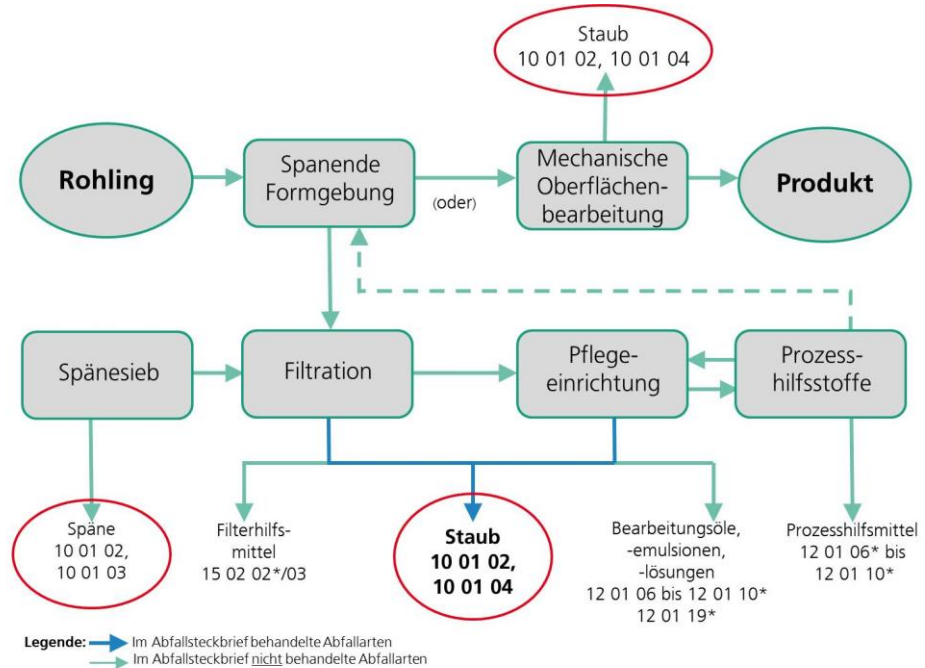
Staub
10 01 02, 10 01 04

Rohling

Spanende Formgebung

(oder)

Mechanische Oberflächenbearbeitung

Produkt

Spänesieb

Filtration

Pflegeeinrichtung

Prozesshilfsstoffe

Späne
10 01 02,
10 01 03

Filterhilfsmittel
15 02 02*/03

**Staub**
**10 01 02,**
**10 01 04**

Bearbeitungsöle,
-emulsionen,
-lösungen
12 01 06 bis 12 01 10*
12 01 19*

Prozesshilfsmittel
12 01 06* bis
12 01 10*

**Legende:** Im Abfallsteckbrief behandelte Abfallarten
Im Abfallsteckbrief nicht behandelte Abfallarten